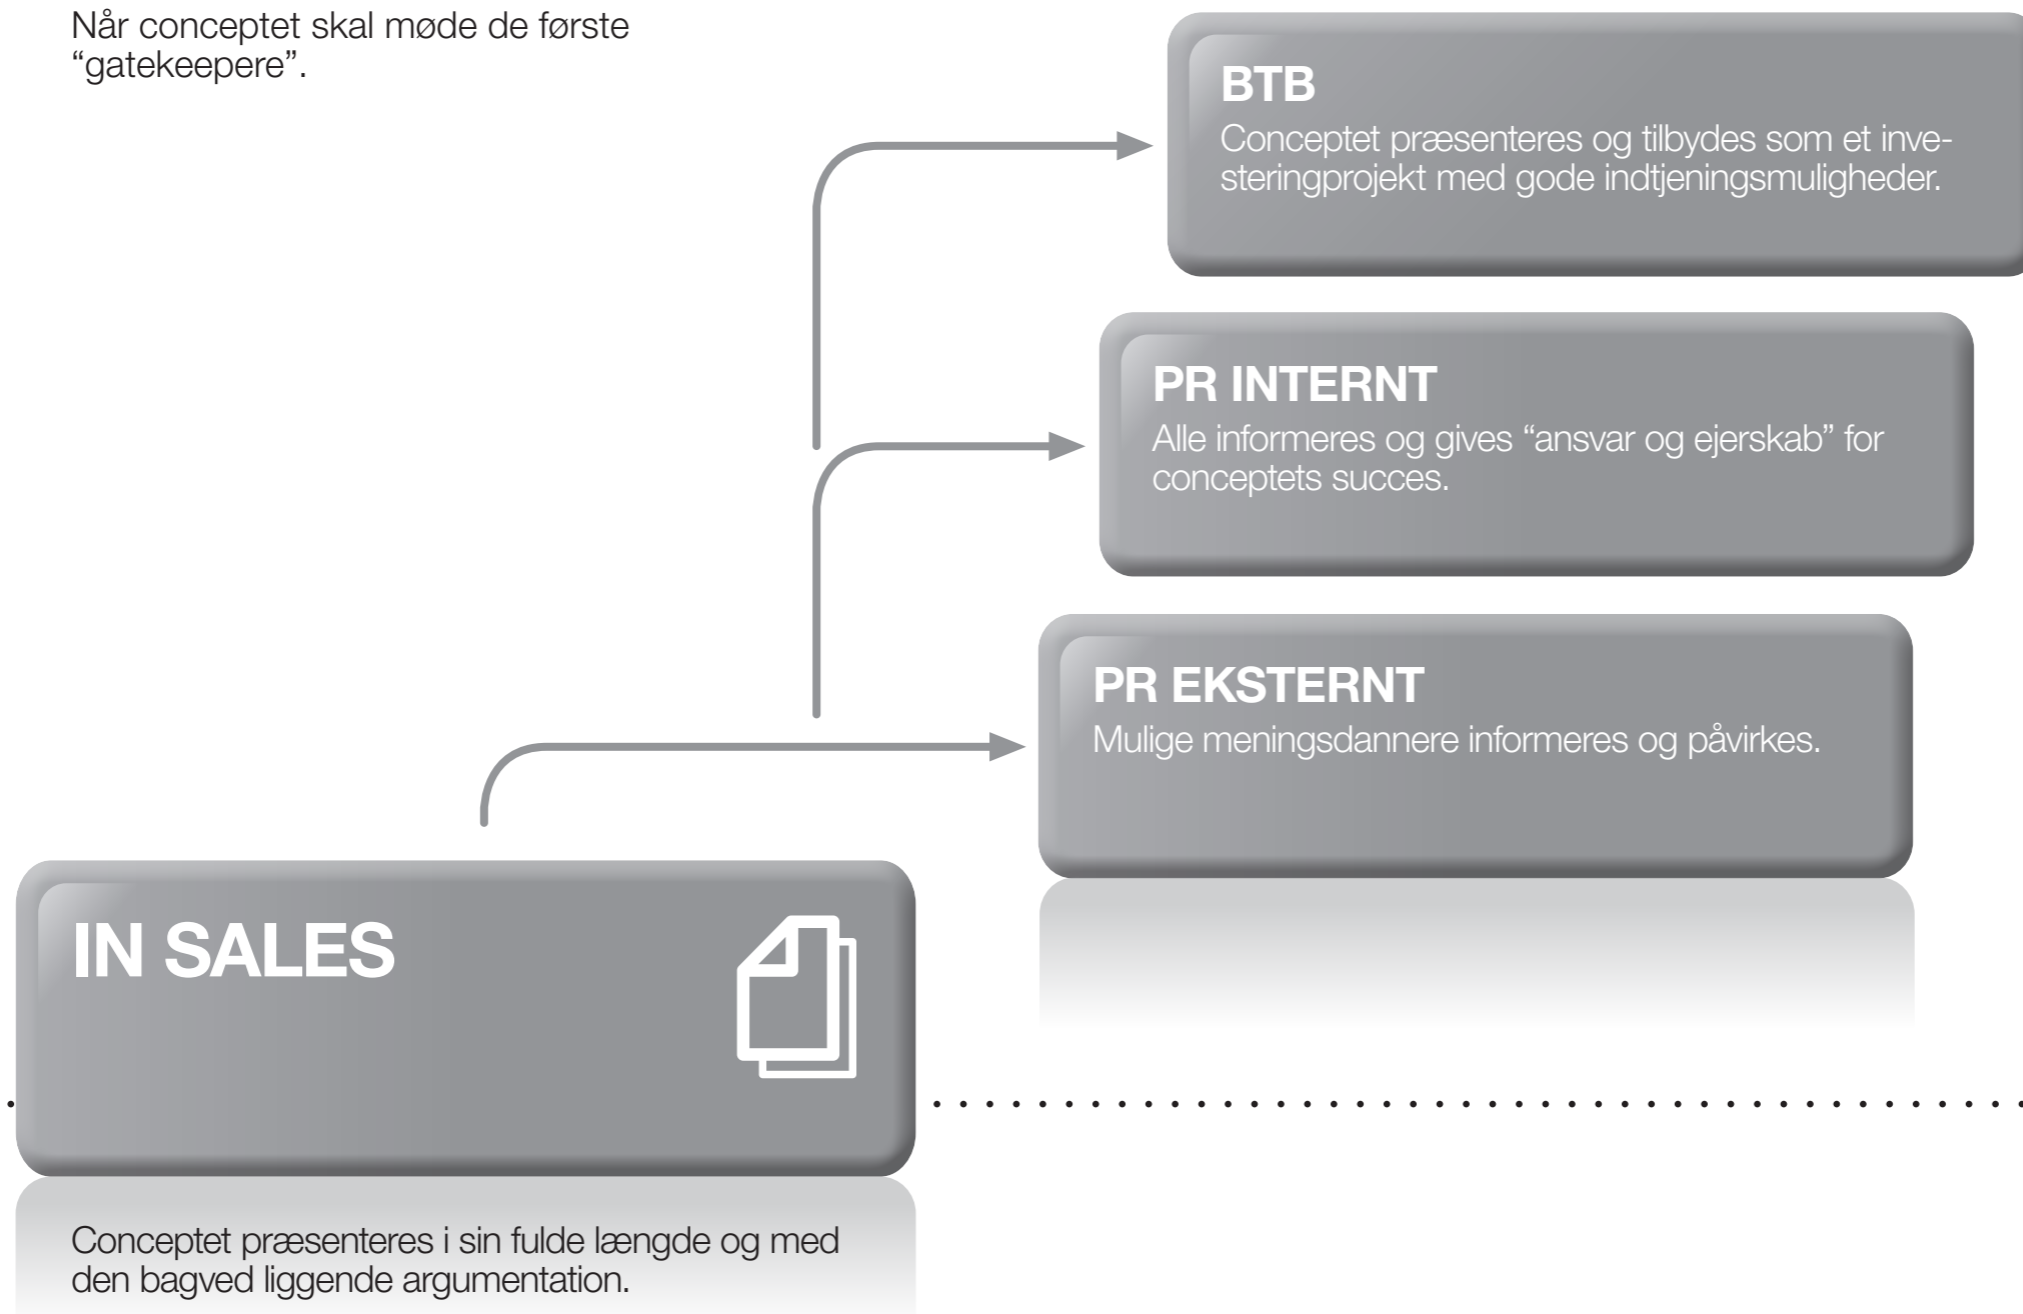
Når conceptet skal møde de første "gatekeepere".

BTB
Conceptet præsenteres og tilbydes som et investeringprojekt med gode indtjeningsmuligheder.

PR INTERNT
Alle informeres og gives "ansvar og ejerskab" for conceptets succes.

PR EKSTERNT
Mulige meningsdannere informeres og påvirkes.

IN SALES

Conceptet præsenteres i sin fulde længde og med den bagved liggende argumentation.